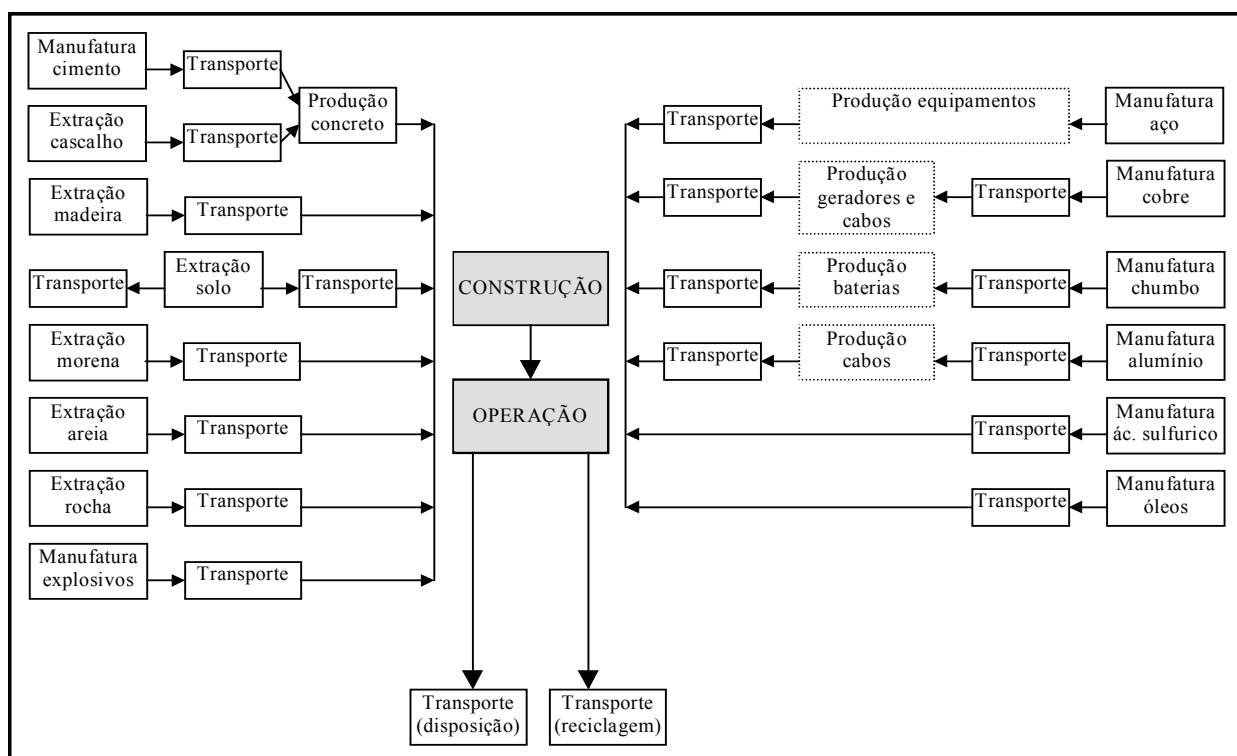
Manufatura cimento

Transporte

Extração cascalho

Transporte

Produção concreto

Extração madeira

Transporte

Transporte

Extração solo

Transporte

Extração morena

Transporte

Extração areia

Transporte

Extração rocha

Transporte

Manufatura explosivos

Transporte

CONSTRUÇÃO

OPERAÇÃO

Transporte

Produção equipamentos

Manufatura aço

Transporte

Produção geradores e cabos

Transporte

Manufatura cobre

Transporte

Produção baterias

Transporte

Manufatura chumbo

Transporte

Produção cabos

Transporte

Manufatura alumínio

Transporte

Manufatura ác. sulfurico

Transporte

Manufatura óleos

Transporte (disposição)

Transporte (reciclagem)